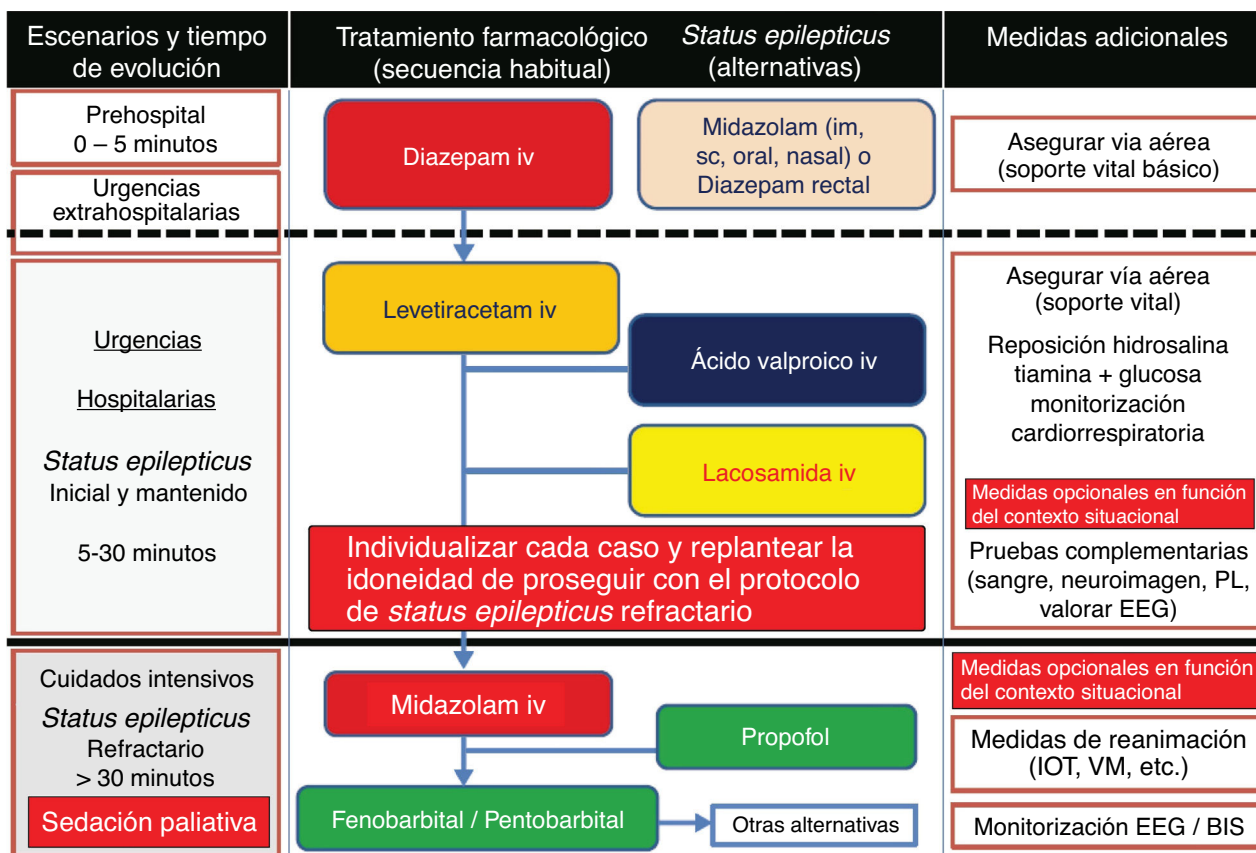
Escenarios y tiempo de evolución

Tratamiento farmacológico (secuencia habitual)

*Status epilepticus* (alternativas)

Medidas adicionales

Prehospital
0 – 5 minutos

Urgencias extrahospitalarias

Diazepam iv

Midazolam (im, sc, oral, nasal) o Diazepam rectal

Asegurar via aérea (soporte vital básico)

Urgencias

Hospitalarias

*Status epilepticus*
Inicial y mantenido

5-30 minutos

Levetiracetam iv

Ácido valproico iv

Lacosamida iv

Individualizar cada caso y replantear la idoneidad de proseguir con el protocolo de *status epilepticus* refractario

Asegurar vía aérea (soporte vital)

Reposición hidrosalina tiamina + glucosa monitorización cardiorrespiratoria

Medidas opcionales en función del contexto situacional

Pruebas complementarias (sangre, neuroimagen, PL, valorar EEG)

Cuidados intensivos
*Status epilepticus*
Refractario
> 30 minutos

Sedación paliativa

Midazolam iv

Propofol

Fenobarbital / Pentobarbital

Otras alternativas

Medidas opcionales en función del contexto situacional

Medidas de reanimación (IOT, VM, etc.)

Monitorización EEG / BIS